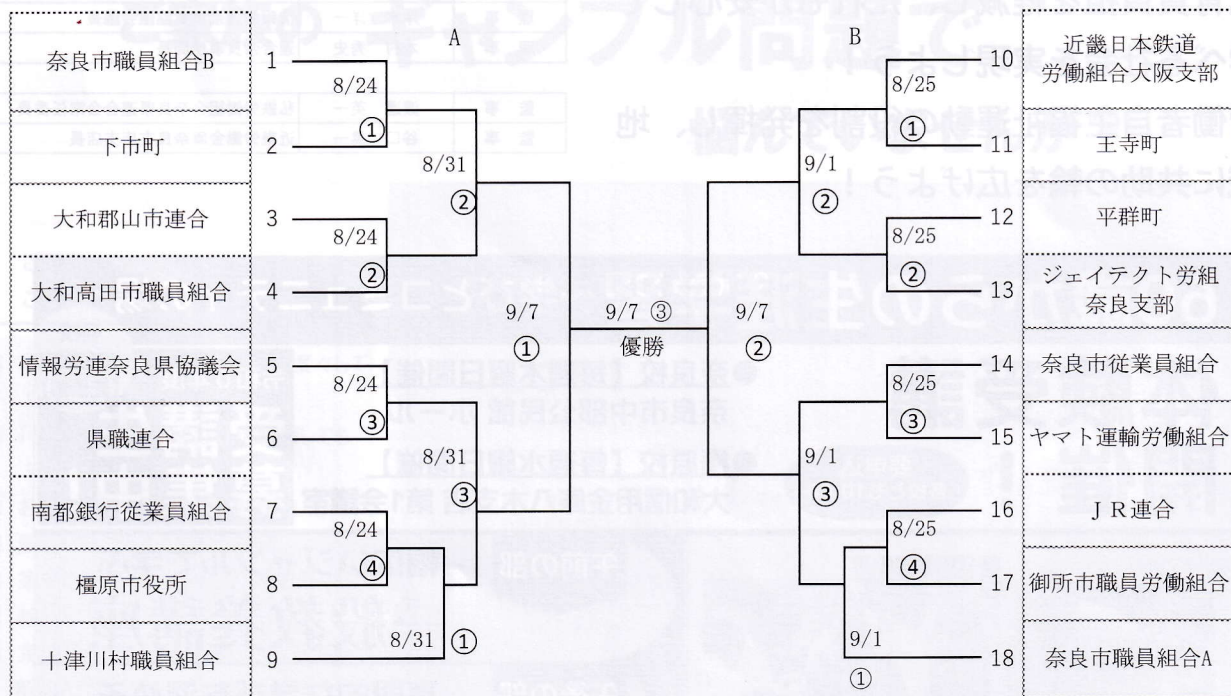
A

B

| | |
|---|---|
| 奈良市職員組合B | 1 |
| 下市町 | 2 |
| 大和郡山市連合 | 3 |
| 大和高田市職員組合 | 4 |
| 情報労連奈良県協議会 | 5 |
| 県職連合 | 6 |
| 南都銀行従業員組合 | 7 |
| 橿原市役所 | 8 |
| 十津川村職員組合 | 9 |

8/24 ①
8/24 ②
8/31 ②
8/24 ③
8/24 ④
8/31 ③
8/31 ①
9/7 ①
9/7 ③
優勝
9/7 ②
8/25 ①
8/25 ②
9/1 ②
8/25 ③
8/25 ④
9/1 ③
9/1 ①

| | |
|---|---|
| 10 | 近畿日本鉄道労働組合大阪支部 |
| 11 | 王寺町 |
| 12 | 平群町 |
| 13 | ジェイテクト労組奈良支部 |
| 14 | 奈良市従業員組合 |
| 15 | ヤマト運輸労働組合 |
| 16 | ＪＲ連合 |
| 17 | 御所市職員労働組合 |
| 18 | 奈良市職員組合A |